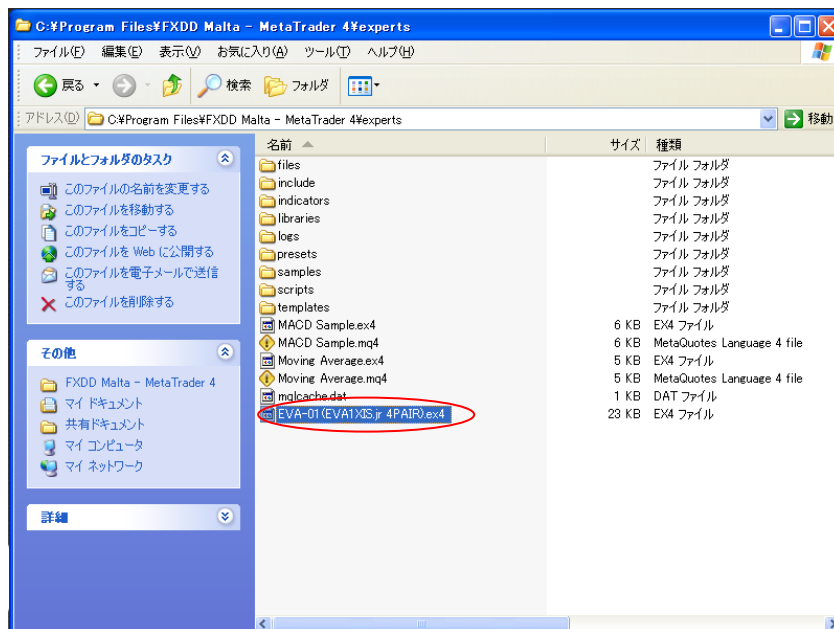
C:¥Program Files¥FXDD Malta - MetaTrader 4¥experts

ファイル(F) 編集(E) 表示(V) お気に入り(A) ツール(T) ヘルプ(H)

戻る 検索 フォルダ

アドレス(D) C:¥Program Files¥FXDD Malta - MetaTrader 4¥experts 移動

ファイルとフォルダのタスク

このファイルの名前を変更する
このファイルを移動する
このファイルをコピーする
このファイルを Web に公開する
このファイルを電子メールで送信する
このファイルを削除する

その他

FXDD Malta - MetaTrader 4
マイ ドキュメント
共有ドキュメント
マイ コンピュータ
マイ ネットワーク

詳細

| 名前 | サイズ | 種類 |
|---|---|---|
| files | | ファイル フォルダ |
| include | | ファイル フォルダ |
| indicators | | ファイル フォルダ |
| libraries | | ファイル フォルダ |
| logs | | ファイル フォルダ |
| presets | | ファイル フォルダ |
| samples | | ファイル フォルダ |
| scripts | | ファイル フォルダ |
| templates | | ファイル フォルダ |
| MACD Sample.ex4 | 6 KB | EX4 ファイル |
| MACD Sample.mq4 | 6 KB | MetaQuotes Language 4 file |
| Moving Average.ex4 | 5 KB | EX4 ファイル |
| Moving Average.mq4 | 5 KB | MetaQuotes Language 4 file |
| mqlcache.dat | 1 KB | DAT ファイル |
| EVA-01(EVA1XIS.jr 4PAIR).ex4 | 23 KB | EX4 ファイル |